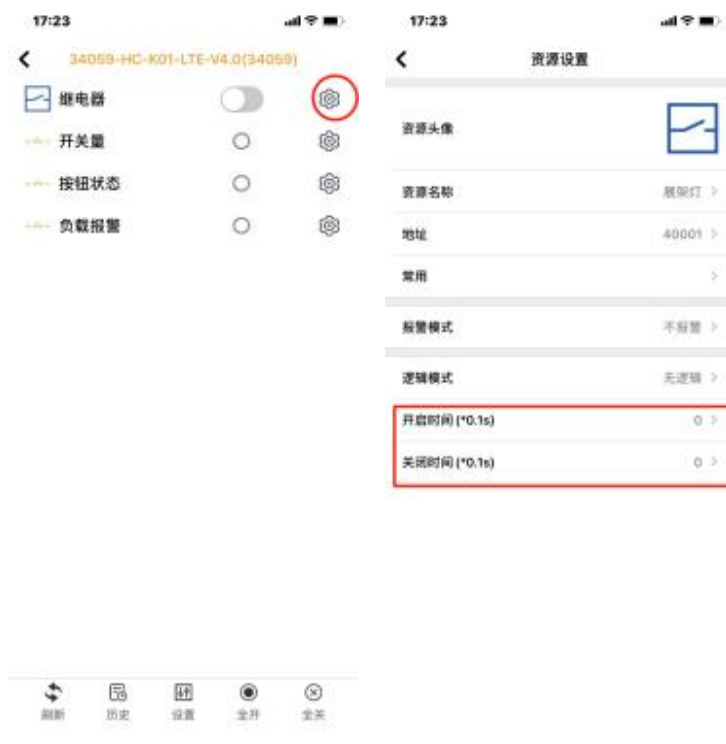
17:23

34059-HC-K01-LTE-V4.0(34059)

继电器

开关量

按钮状态

负载报警

刷新 历史 设置 全开 全关

17:23

资源设置

资源头像

资源名称 展架灯 >

地址 40001 >

常用 >

报警模式 不报警 >

逻辑模式 无逻辑 >

开启时间 (*0.1s) 0 >

关闭时间 (*0.1s) 0 >